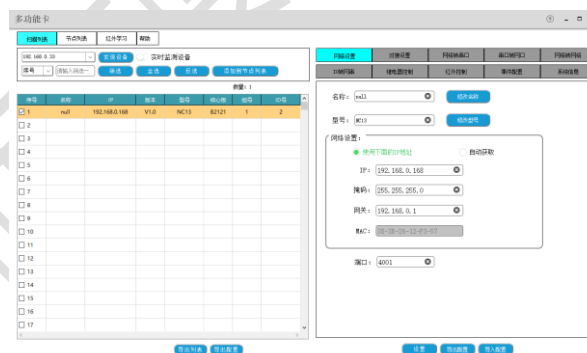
多功能卡

扫描列表 | 节点列表 | 红外学习 | 帮助

192.168.0.30 | 查询设备 | 实时监测设备

序号 | 请输入内容 | 筛选 | 全选 | 反选 | 添加到节点列表

数量：1

| 序号 | 名称 | IP | 版本 | 型号 | 硬件号 | 组号 | ID号 |
|---|---|---|---|---|---|---|---|
| 1 | null | 192.168.0.168 | V1.0 | NC13 | 82121 | 1 | 2 |
| 2 | | | | | | | |
| 3 | | | | | | | |
| 4 | | | | | | | |
| 5 | | | | | | | |
| 6 | | | | | | | |
| 7 | | | | | | | |
| 8 | | | | | | | |
| 9 | | | | | | | |
| 10 | | | | | | | |
| 11 | | | | | | | |
| 12 | | | | | | | |
| 13 | | | | | | | |
| 14 | | | | | | | |
| 15 | | | | | | | |
| 16 | | | | | | | |
| 17 | | | | | | | |

导出列表 | 导出配置

网络设置 | 时事设置 | 网络转串口 | 串口转网口 | 网络转网络
IO控制 | 继电器控制 | 红外控制 | 事件配置 | 系统信息

名称： null | 修改名称

型号： NC13 | 修改型号

网络设置：
使用下面的IP地址 | 自动获取
IP： 192.168.0.168
掩码： 255.255.255.0
网关： 192.168.0.1
MAC： 08-28-26-12-F3-57

端口： 4001

设置 | 导出配置 | 导入配置